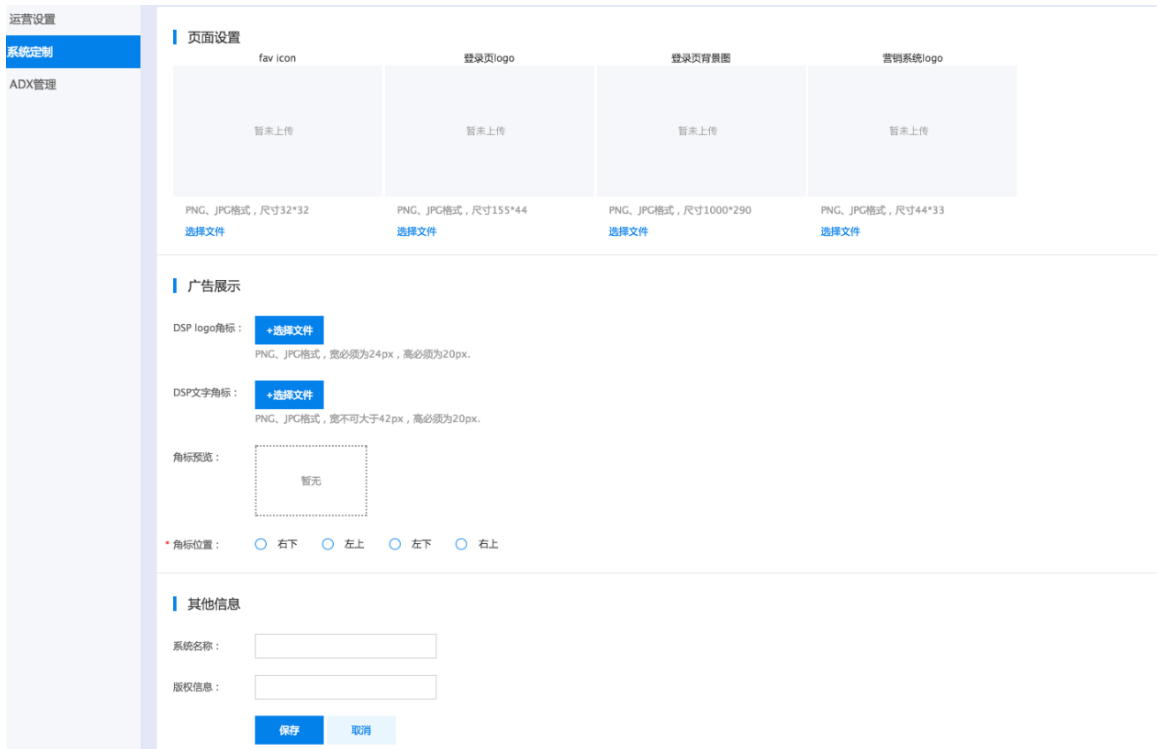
运营设置
系统定制
ADX管理

页面设置

fav icon
暂未上传
PNG、JPG格式，尺寸32*32
选择文件

登录页logo
暂未上传
PNG、JPG格式，尺寸155*44
选择文件

登录页背景图
暂未上传
PNG、JPG格式，尺寸1000*290
选择文件

营销系统logo
暂未上传
PNG、JPG格式，尺寸44*33
选择文件

广告展示

DSP logo角标：
+选择文件
PNG、JPG格式，宽必须为24px，高必须为20px.

DSP文字角标：
+选择文件
PNG、JPG格式，宽不可大于42px，高必须为20px.

角标预览：
暂无

* 角标位置： 右下 左上 左下 右上

其他信息

系统名称：

版权信息：

保存 取消